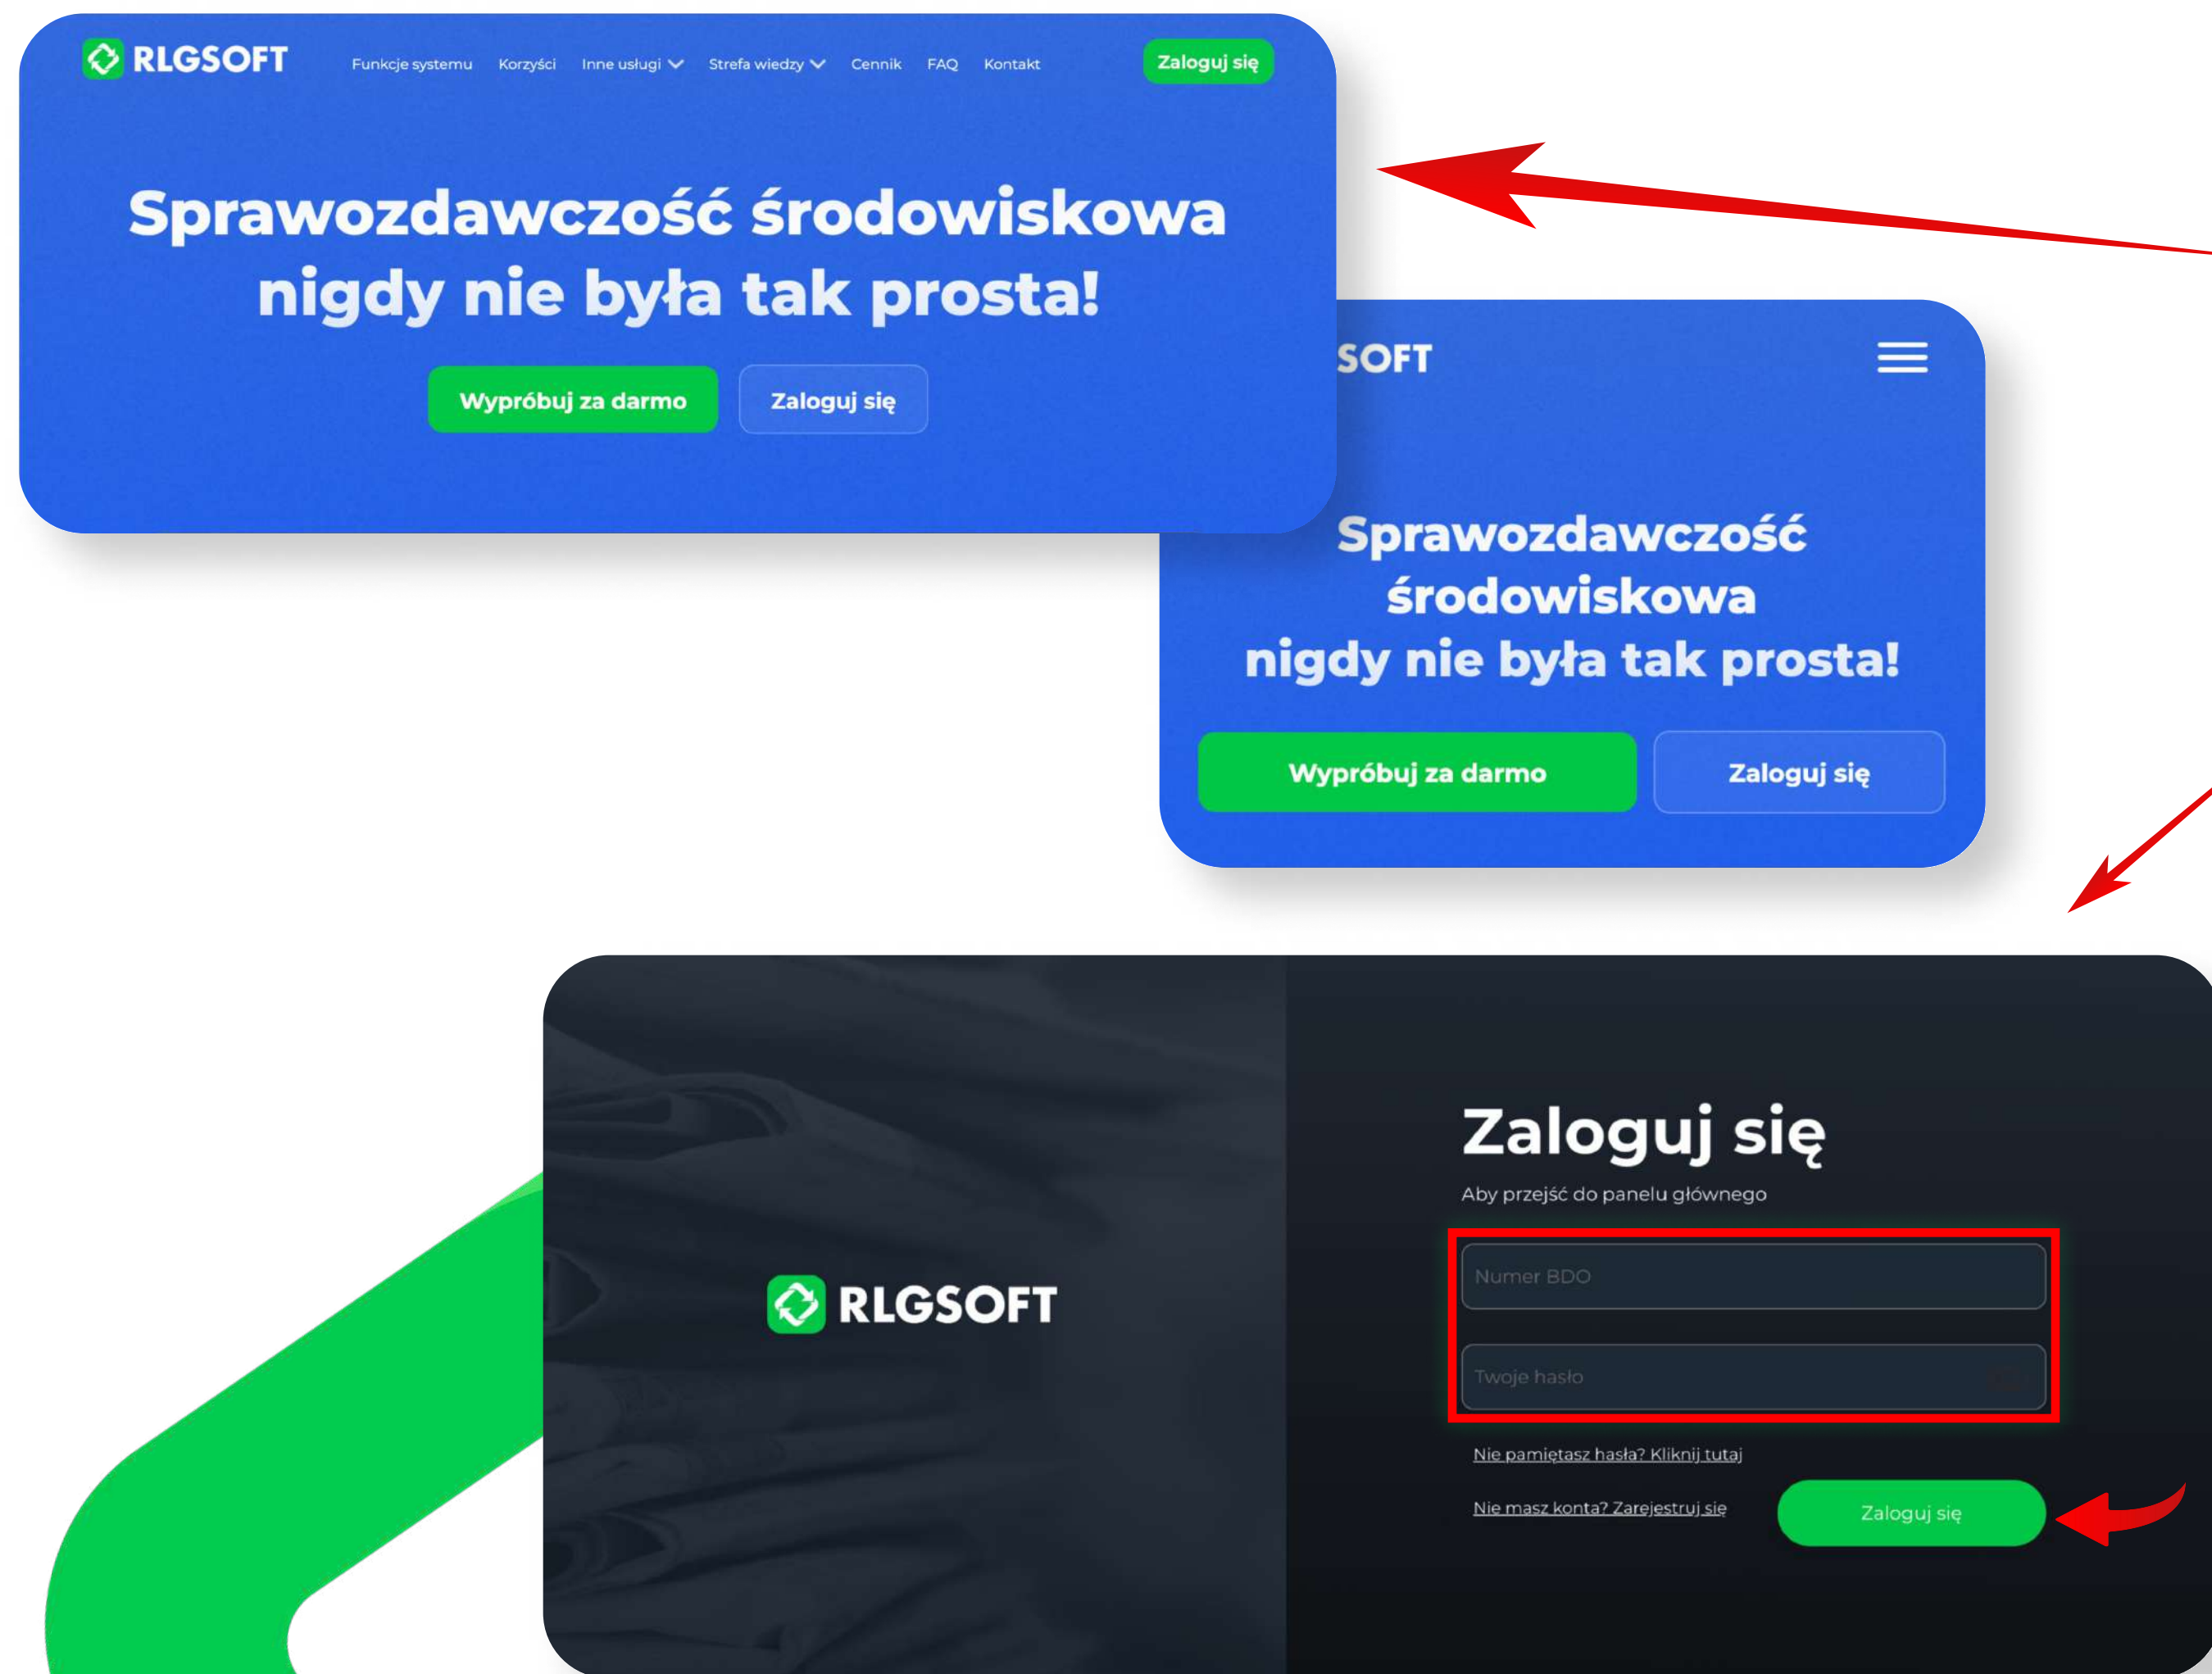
RLGSOFT

Funkcje systemu Korzyści Inne usługi Strefa wiedzy Cennik FAQ Kontakt

Zaloguj się

Sprawozdawczość środowiskowa nigdy nie była tak prosta!

Wypróbuj za darmo

Zaloguj się

SOFT

Sprawozdawczość środowiskowa nigdy nie była tak prosta!

Wypróbuj za darmo

Zaloguj się

RLGSOFT

Zaloguj się

Aby przejść do panelu głównego

Numer BDO

Twoje hasło

Nie pamiętasz hasła? Kliknij tutaj

Nie masz konta? Zarejestruj się

Zaloguj się